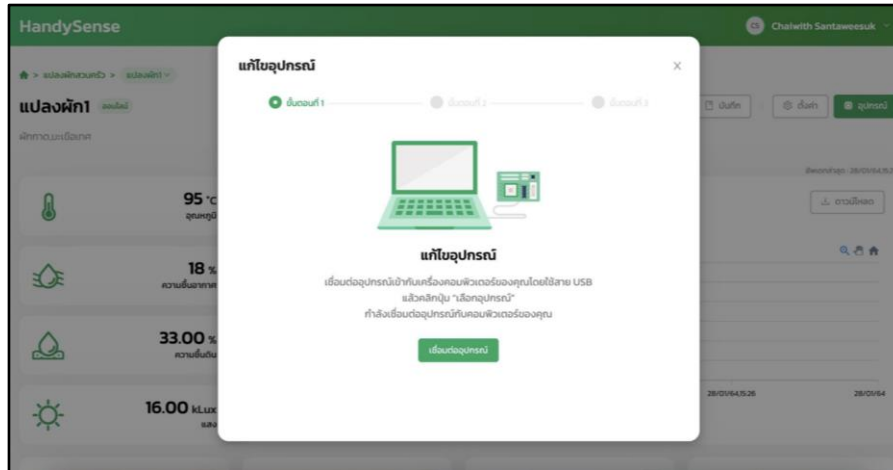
HandySense

Chaiwith Santaweesuk

> แปลงผักสวนครัว > แปลงผัก1

แปลงผัก1 ออนไลน์

ผักกาด,มะเขือเทศ

บันทึก

ตั้งค่า

อุปกรณ์

อัพเดทล่าสุด : 28/01/64,15:2

ดาวน์โหลด

95 °C
อุณหภูมิ

18 %
ความชื้นอากาศ

33.00 %
ความชื้นดิน

16.00 kLux
แสง

28/01/64,15:26

28/01/64

แก้ไขอุปกรณ์

ขั้นตอนที่ 1

ขั้นตอนที่ 2

ขั้นตอนที่ 3

แก้ไขอุปกรณ์

เชื่อมต่ออุปกรณ์เข้ากับเครื่องคอมพิวเตอร์ของคุณโดยใช้สาย USB
แล้วคลิกปุ่ม "เลือกอุปกรณ์"
ทำลังเชื่อมต่ออุปกรณ์กับคอมพิวเตอร์ของคุณ

เชื่อมต่ออุปกรณ์